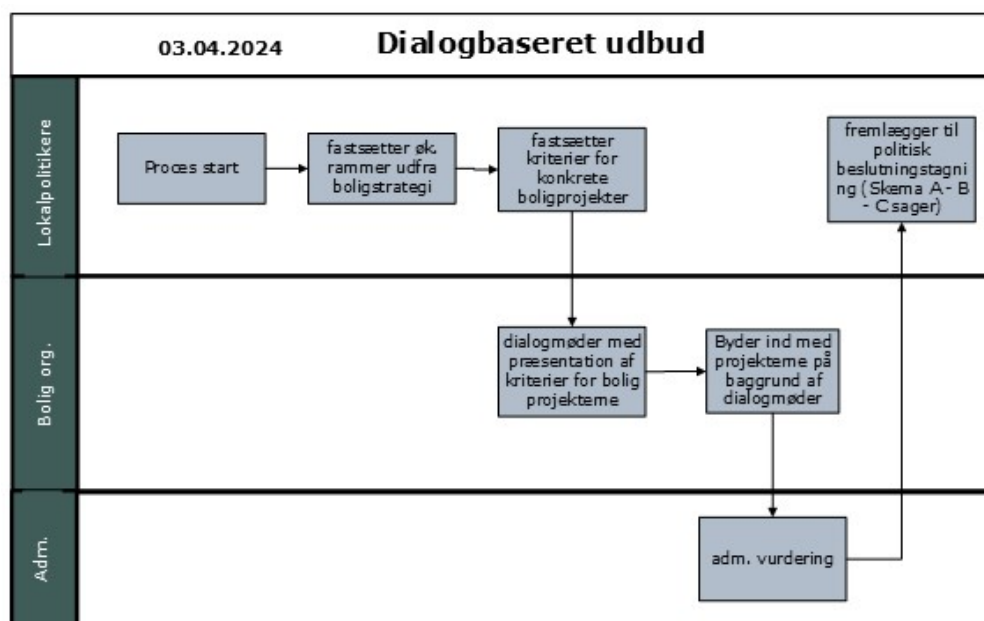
03.04.2024

Dialogbaseret udbud

Lokalpolitikere

Proces start

fastsætter øk. rammer udfra boligstrategi

fastsætter kriterier for konkrete boligprojekter

fremlægger til politisk beslutningstagning (Skema A - B - C sager)

Bolig org.

dialogmøder med præsentation af kriterier for bolig projekterne

Byder ind med projekterne på baggrund af dialogmøder

Adm.

adm. vurdering